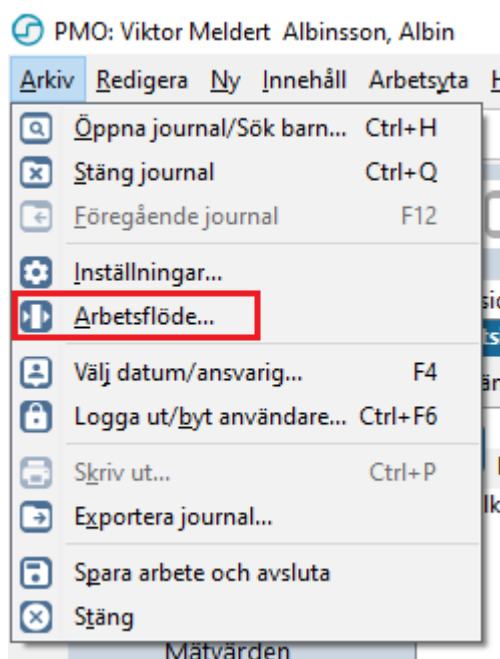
PMO: Viktor Meldert Albinsson, Albin

Arkiv Redigera Ny Innehåll Arbetsyta H

Öppna journal/Sök barn... Ctrl+H
Stäng journal Ctrl+Q
Föregående journal F12
Inställningar...
Arbetsflöde...
Välj datum/ansvarig... F4
Logga ut/byt användare... Ctrl+F6
Skriv ut... Ctrl+P
Exportera journal...
Spara arbete och avsluta
Stäng

Mätvärden